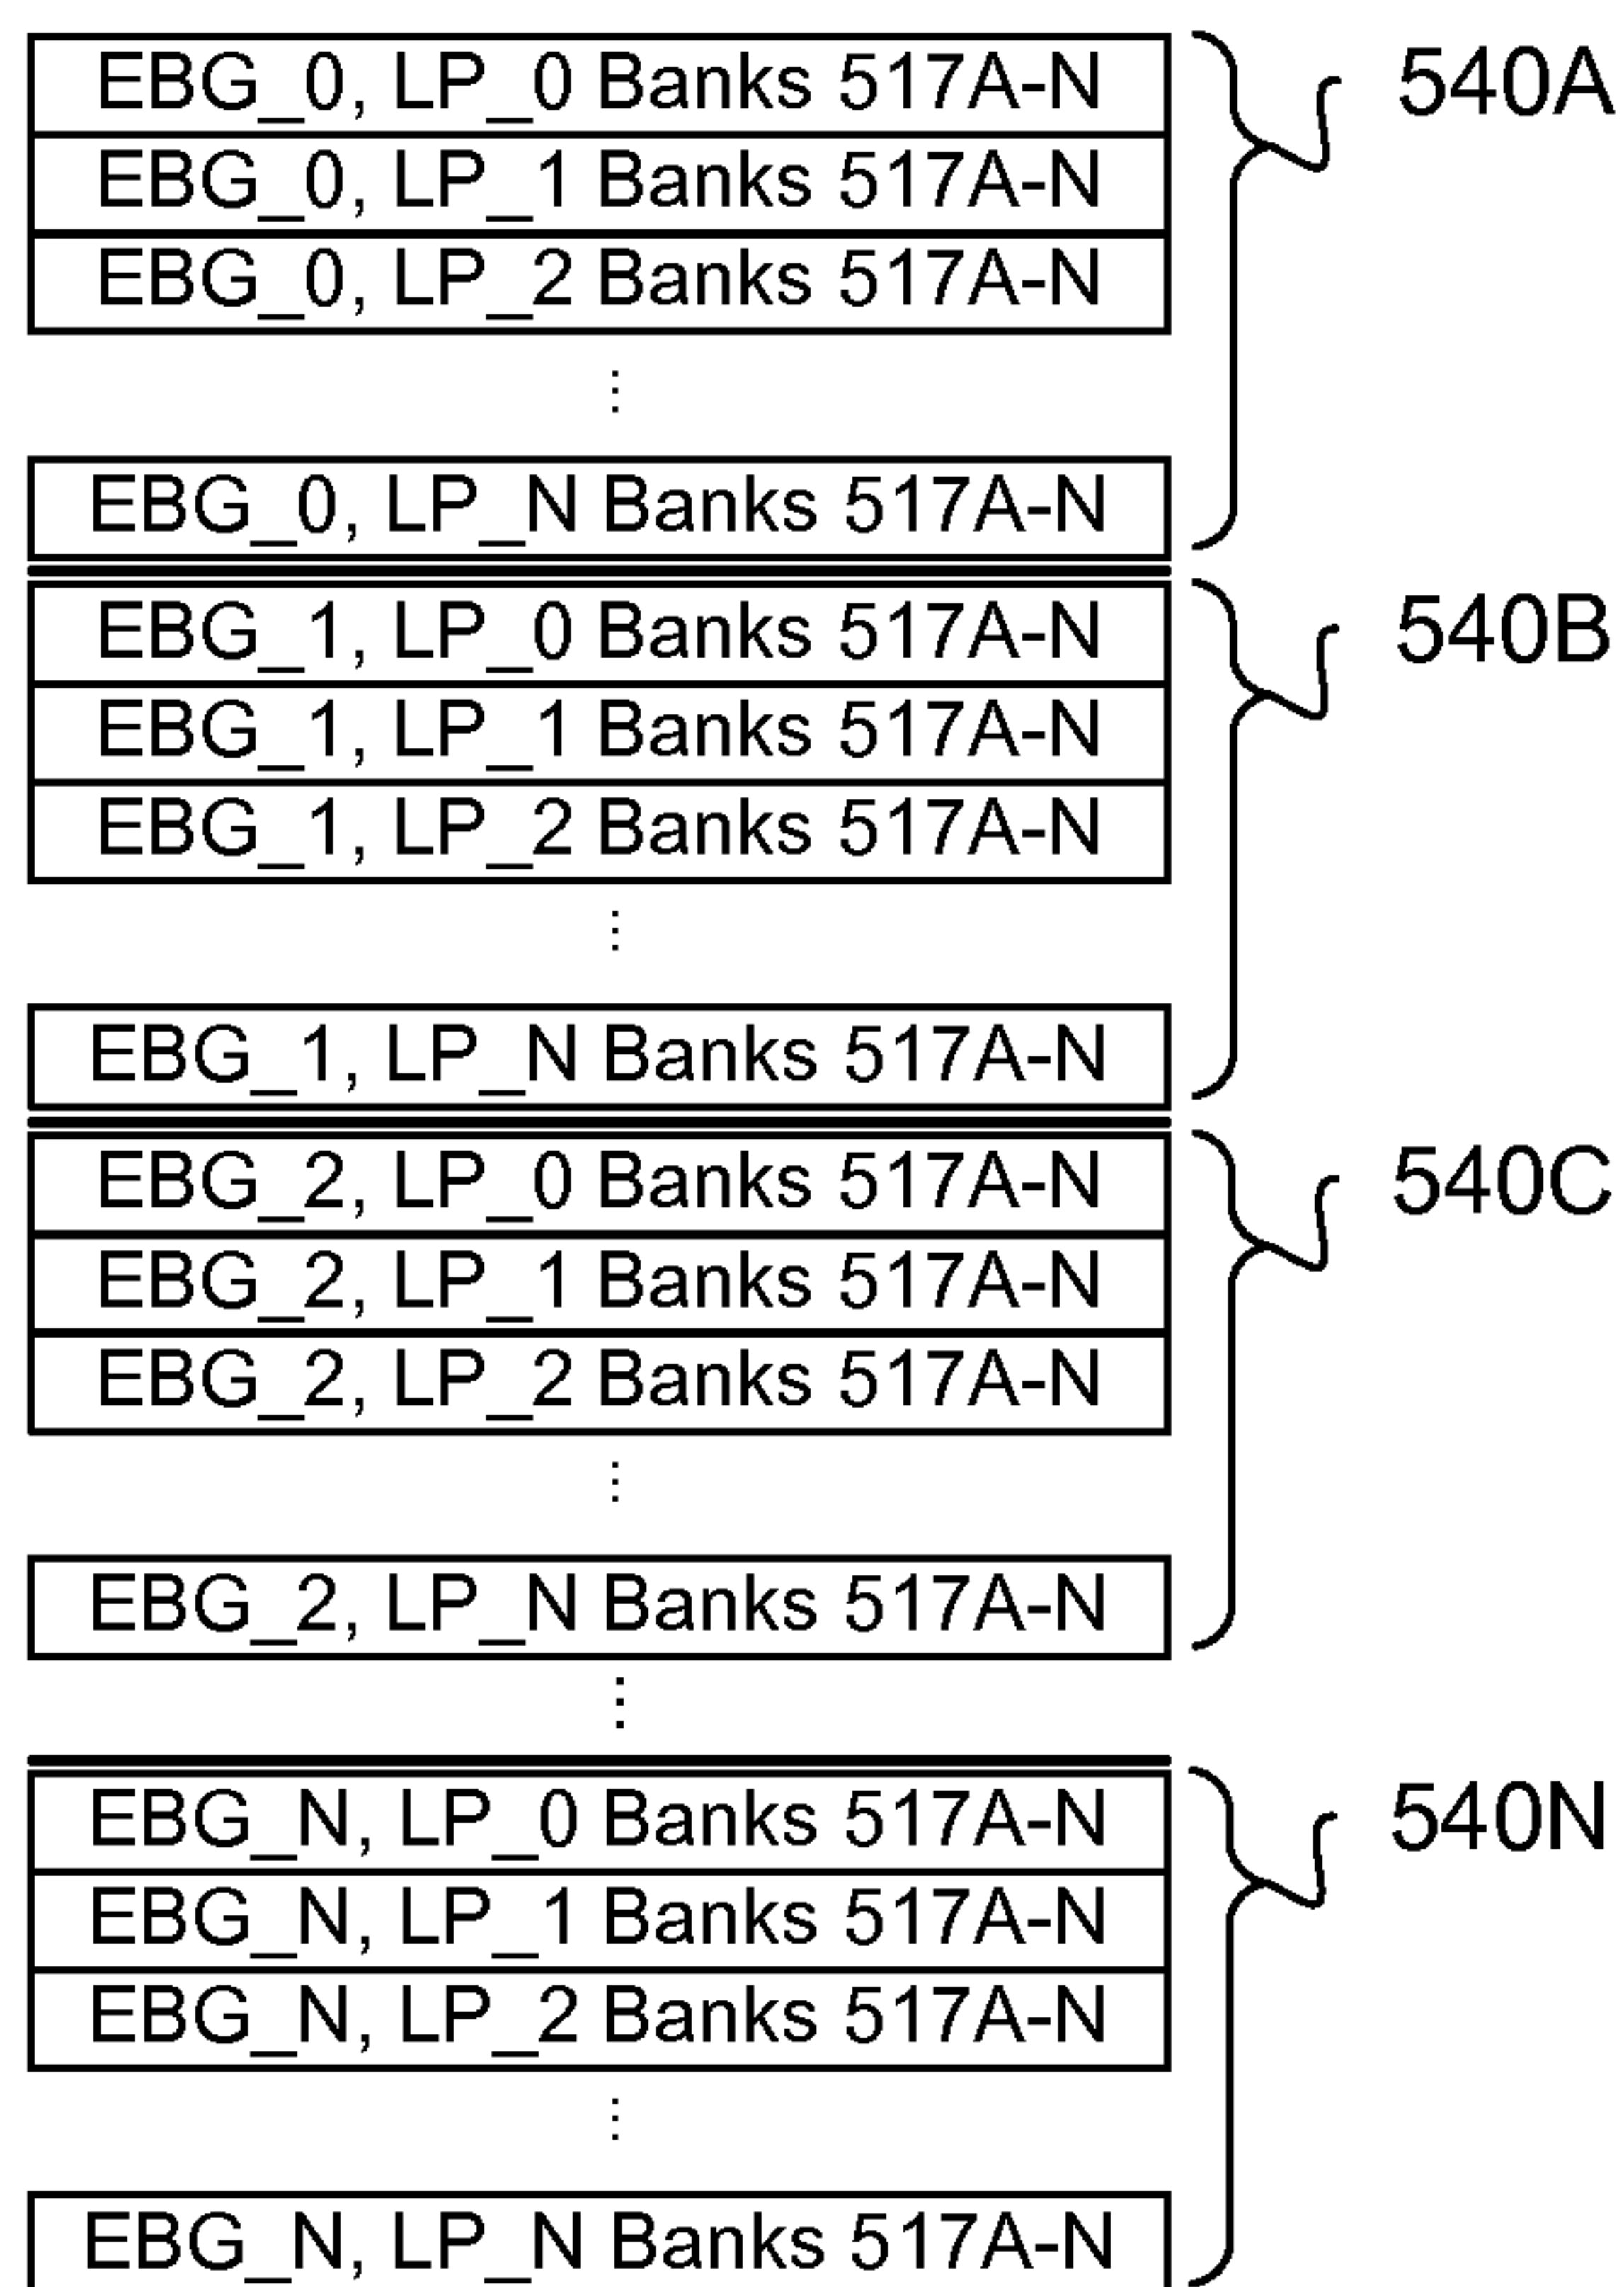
EBG_0, LP_0 Banks 517A-N
EBG_0, LP_1 Banks 517A-N
EBG_0, LP_2 Banks 517A-N
⋮
EBG_0, LP_N Banks 517A-N

540A

EBG_1, LP_0 Banks 517A-N
EBG_1, LP_1 Banks 517A-N
EBG_1, LP_2 Banks 517A-N
⋮
EBG_1, LP_N Banks 517A-N

540B

EBG_2, LP_0 Banks 517A-N
EBG_2, LP_1 Banks 517A-N
EBG_2, LP_2 Banks 517A-N
⋮
EBG_2, LP_N Banks 517A-N

540C

⋮

EBG_N, LP_0 Banks 517A-N
EBG_N, LP_1 Banks 517A-N
EBG_N, LP_2 Banks 517A-N
⋮
EBG_N, LP_N Banks 517A-N

540N